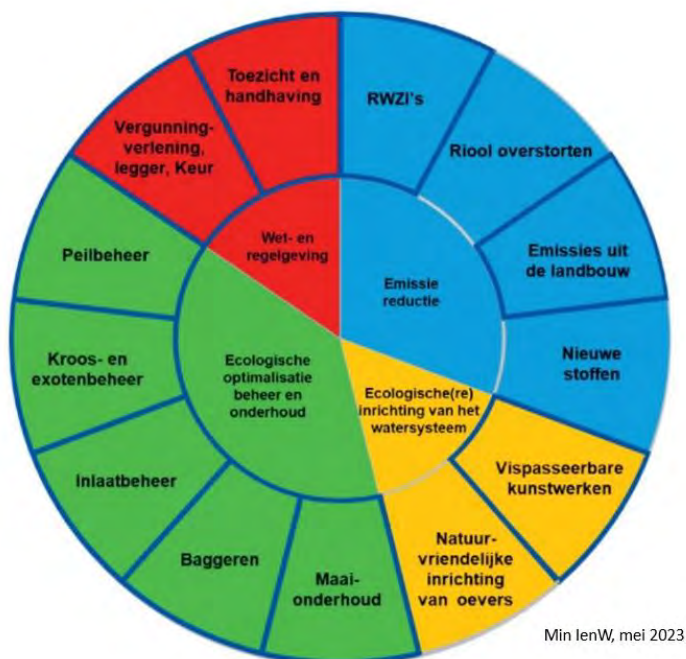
Toezicht en handhaving

RWZI's

Riool overstorten

Emissies uit de landbouw

Nieuwe stoffen

Vispasseerbare kunstwerken

Natuur-vriendelijke inrichting van oevers

Maai-onderhoud

Baggeren

Inlaatbeheer

Kroos- en exotenbeheer

Peilbeheer

Vergunning-verlening, legger, Keur

Wet- en regelgeving

Emissie reductie

Ecologische(re) inrichting van het watersysteem

Ecologische optimalisatie beheer en onderhoud

Min IenW, mei 2023